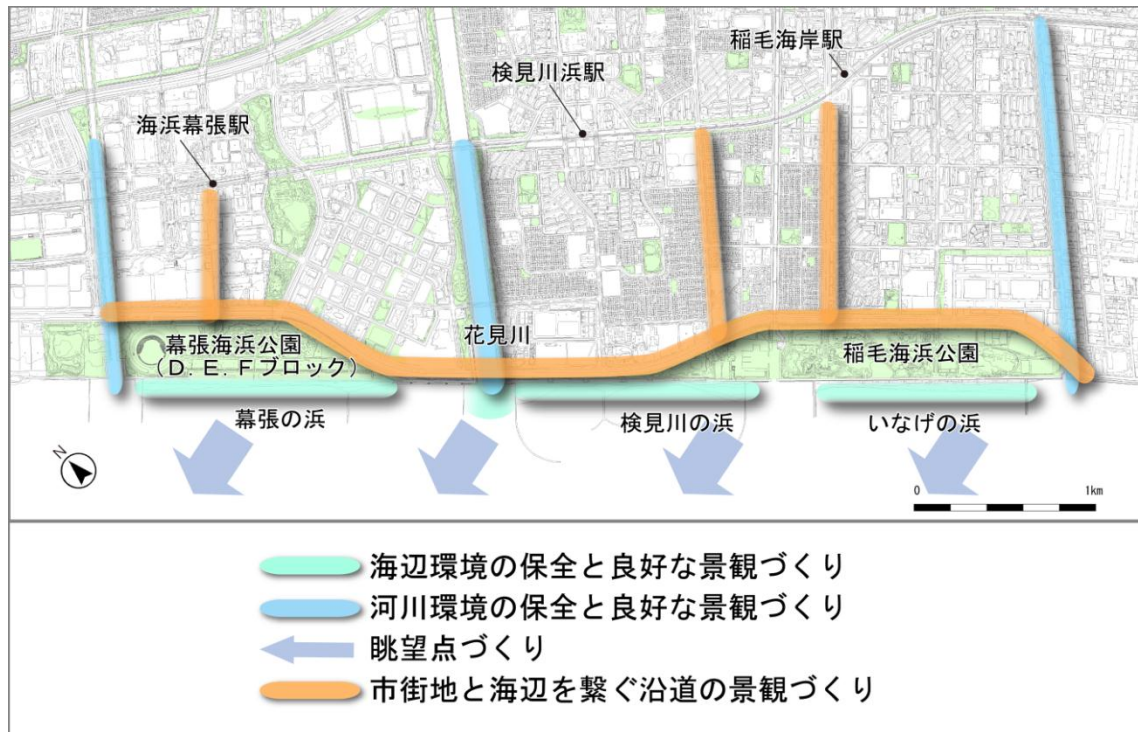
稲毛海岸駅
検見川浜駅
海浜幕張駅
幕張海浜公園
（D．E．Fブロック）
花見川
稲毛海浜公園
幕張の浜
検見川の浜
いなげの浜
N
0
1km

海辺環境の保全と良好な景観づくり
河川環境の保全と良好な景観づくり
眺望点づくり
市街地と海辺を繋ぐ沿道の景観づくり